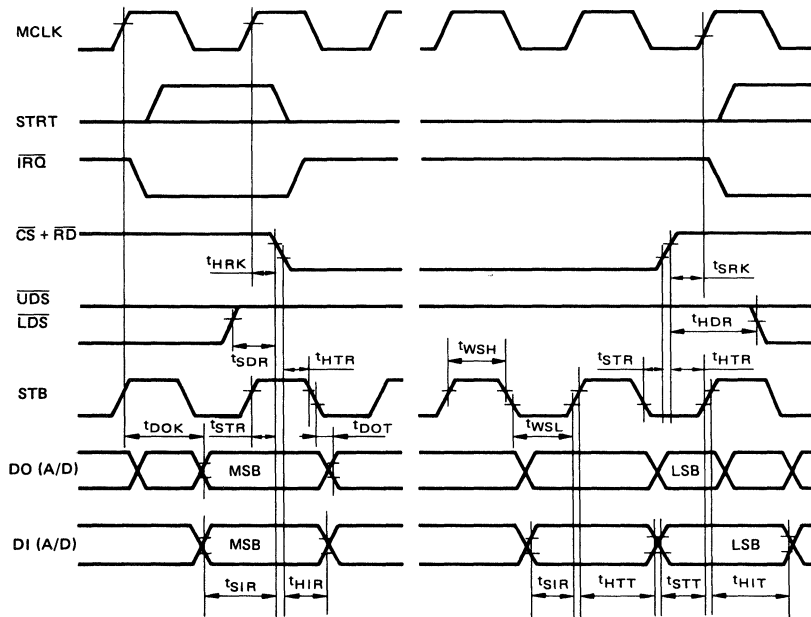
MCLK

STRT

$\overline{IRQ}$

$\overline{CS}+\overline{RD}$

$t_{HRK}$

$t_{SRK}$

$\overline{UDS}$

$\overline{LDS}$

$t_{SDR}$

$t_{HDR}$

$t_{HTR}$

$t_{WSH}$

$t_{STR}$

$t_{HTR}$

STB

$t_{DOK}$

$t_{STR}$

$t_{DOT}$

$t_{WSL}$

DO (A/D)

MSB

LSB

DI (A/D)

MSB

LSB

$t_{SIR}$

$t_{HIR}$

$t_{SIR}$

$t_{HTT}$

$t_{STT}$

$t_{HIT}$